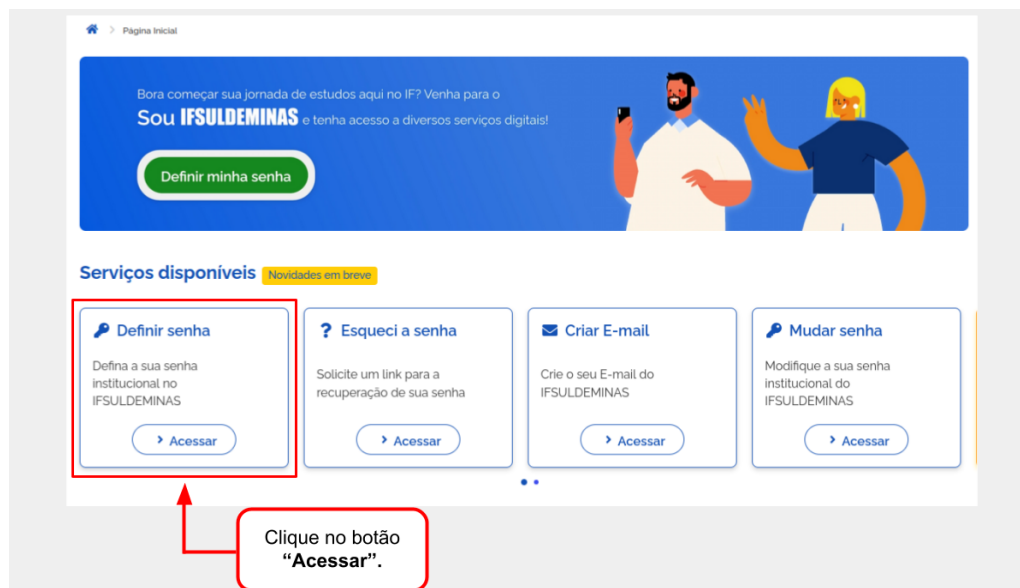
Página Inicial

Bora começar sua jornada de estudos aqui no IF? Venha para o Sou IFSULDEMINAS e tenha acesso a diversos serviços digitais!

Definir minha senha

Serviços disponíveis Novidades em breve

Definir senha

Defina a sua senha institucional no IFSULDEMINAS

Acessar

? Esqueci a senha

Solicite um link para a recuperação de sua senha

Acessar

Criar E-mail

Crie o seu E-mail do IFSULDEMINAS

Acessar

Mudar senha

Modifique a sua senha institucional do IFSULDEMINAS

Acessar

Clique no botão **“Acessar”.**